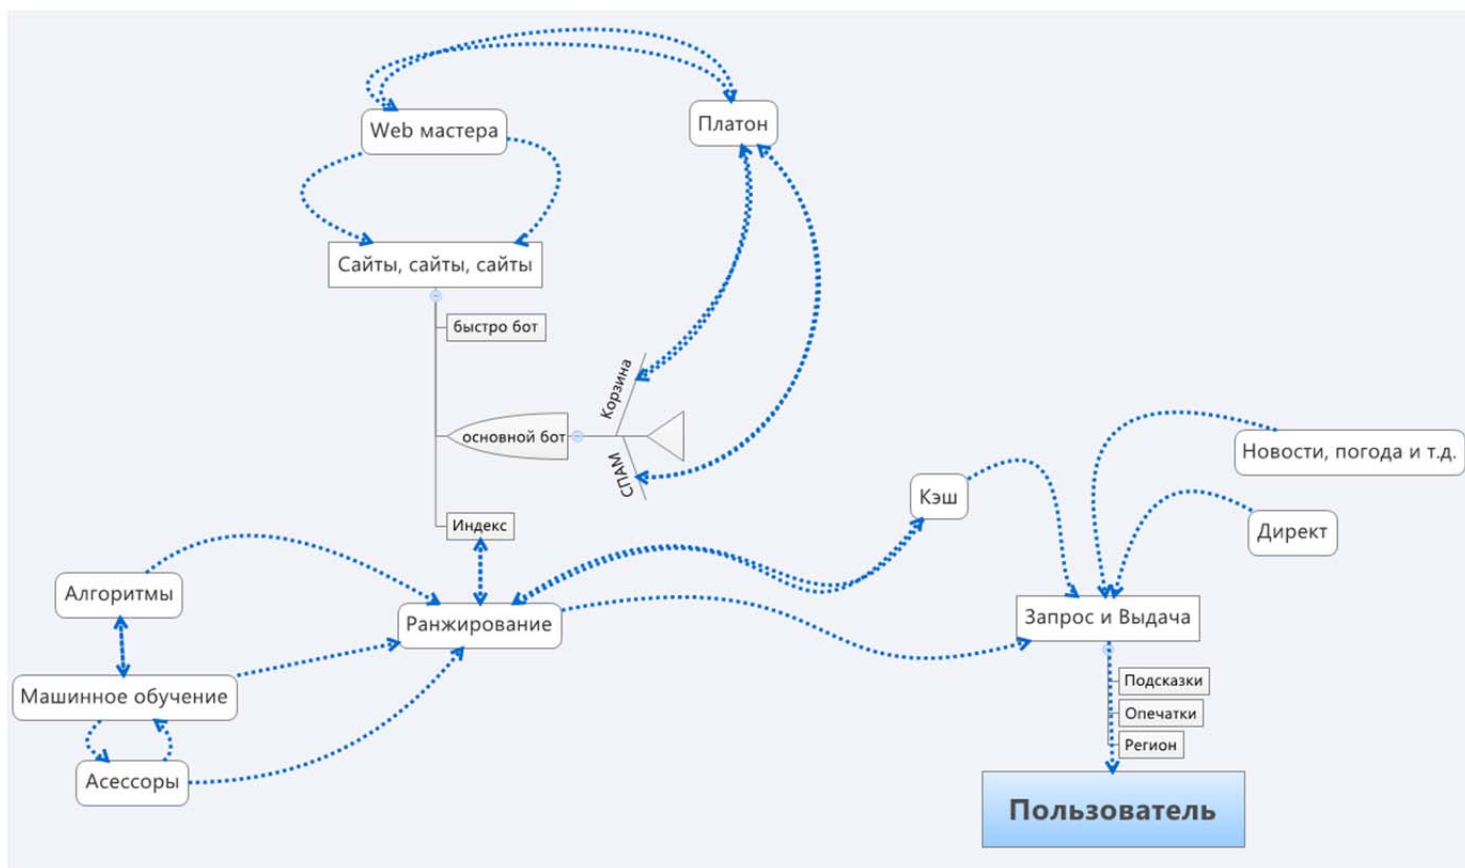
Web мастера

Платон

Сайты, сайты, сайты

быстро бот

основной бот

Корзина

СПАМ

Индекс

Кэш

Новости, погода и т.д.

Директ

Алгоритмы

Ранжирование

Запрос и Выдача

Машинное обучение

Подсказки

Опечатки

Регион

Асессоры

Пользователь